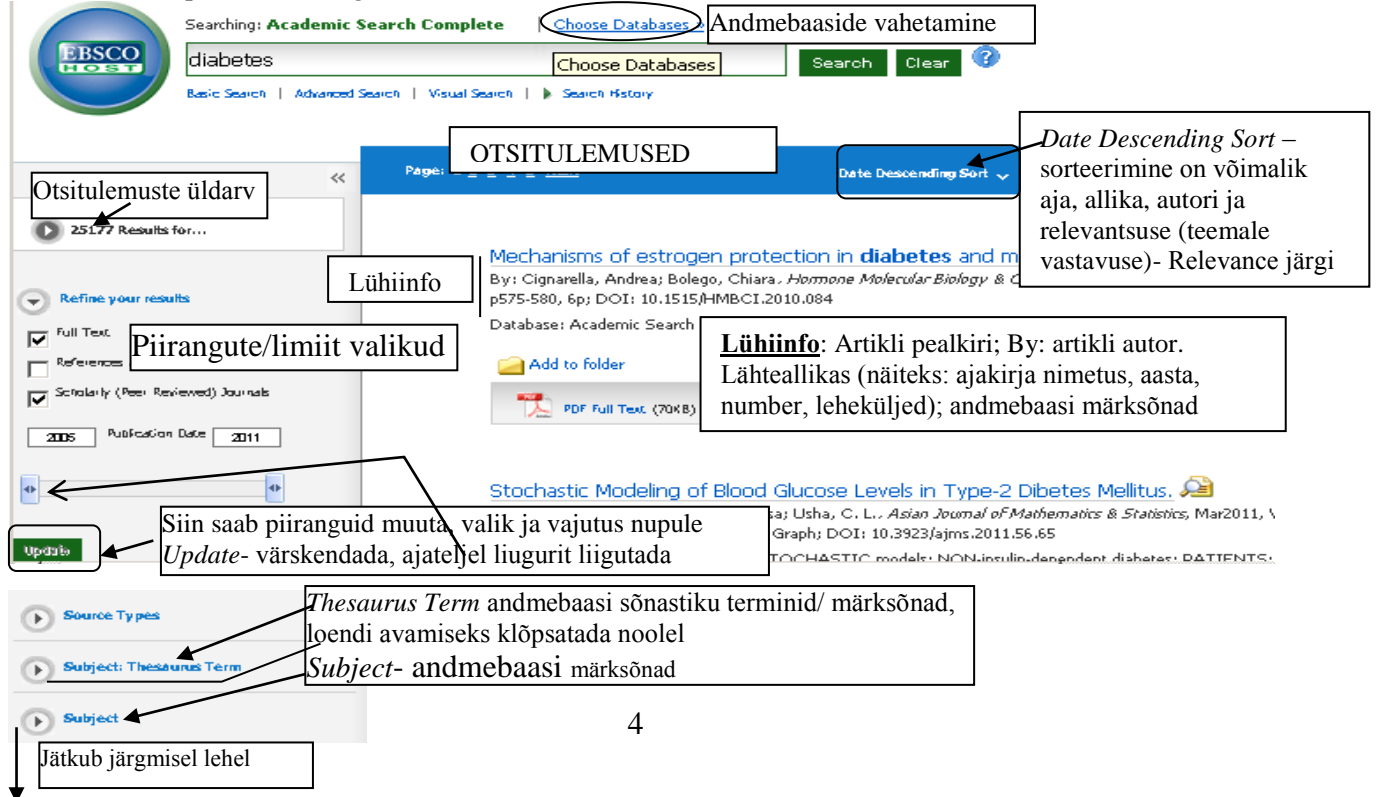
EBSCO HOST

Searching: Academic Search Complete | Choose Databases » Andmebaaside vahetamine

diabetes

Choose Databases

Search Clear

Basic Search | Advanced Search | Visual Search | Search History

OTSITULEMUSED

Page: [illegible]

Date Descending Sort

*Date Descending Sort* – sorteerimine on võimalik aja, allika, autori ja relevantsuse (teemale vastavuse)- Relevance järgi

Otsitulemuste üldarv

25177 Results for...

Mechanisms of estrogen protection in **diabetes** and m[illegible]

By: Cignarella, Andrea; Bolego, Chiara. *Hormone Molecular Biology & C*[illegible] p575-580, 6p; DOI: 10.1515/HMBCI.2010.084

Database: Academic Search

Lühiinfo

Refine your results

Full Text

References

Scholarly (Peer Reviewed) Journals

Piirangute/limiit valikud

2005 Publication Date 2011

Add to folder

PDF Full Text (70KB)

**Lühiinfo**: Artikli pealkiri; By: artikli autor. Lähteallikas (näiteks: ajakirja nimetus, aasta, number, leheküljed); andmebaasi märksõnad

Stochastic Modeling of Blood Glucose Levels in Type-2 Dibetes Mellitus.

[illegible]a; Usha, C. L.. *Asian Journal of Mathematics & Statistics*, Mar2011, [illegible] Graph; DOI: 10.3923/ajms.2011.56.65

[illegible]TOCHASTIC models; NON-insulin-dependent diabetes; PATIENTS;

Siin saab piiranguid muuta, valik ja vajutus nupule *Update*- värskendada, ajateljel liugurit liigutada

Update

Source Types

Subject: Thesaurus Term

Subject

*Thesaurus Term* andmebaasi sõnastiku terminid/ märksõnad, loendi avamiseks klõpsatada noolel

*Subject*- andmebaasi märksõnad

4

Jätkub järgmisel lehel